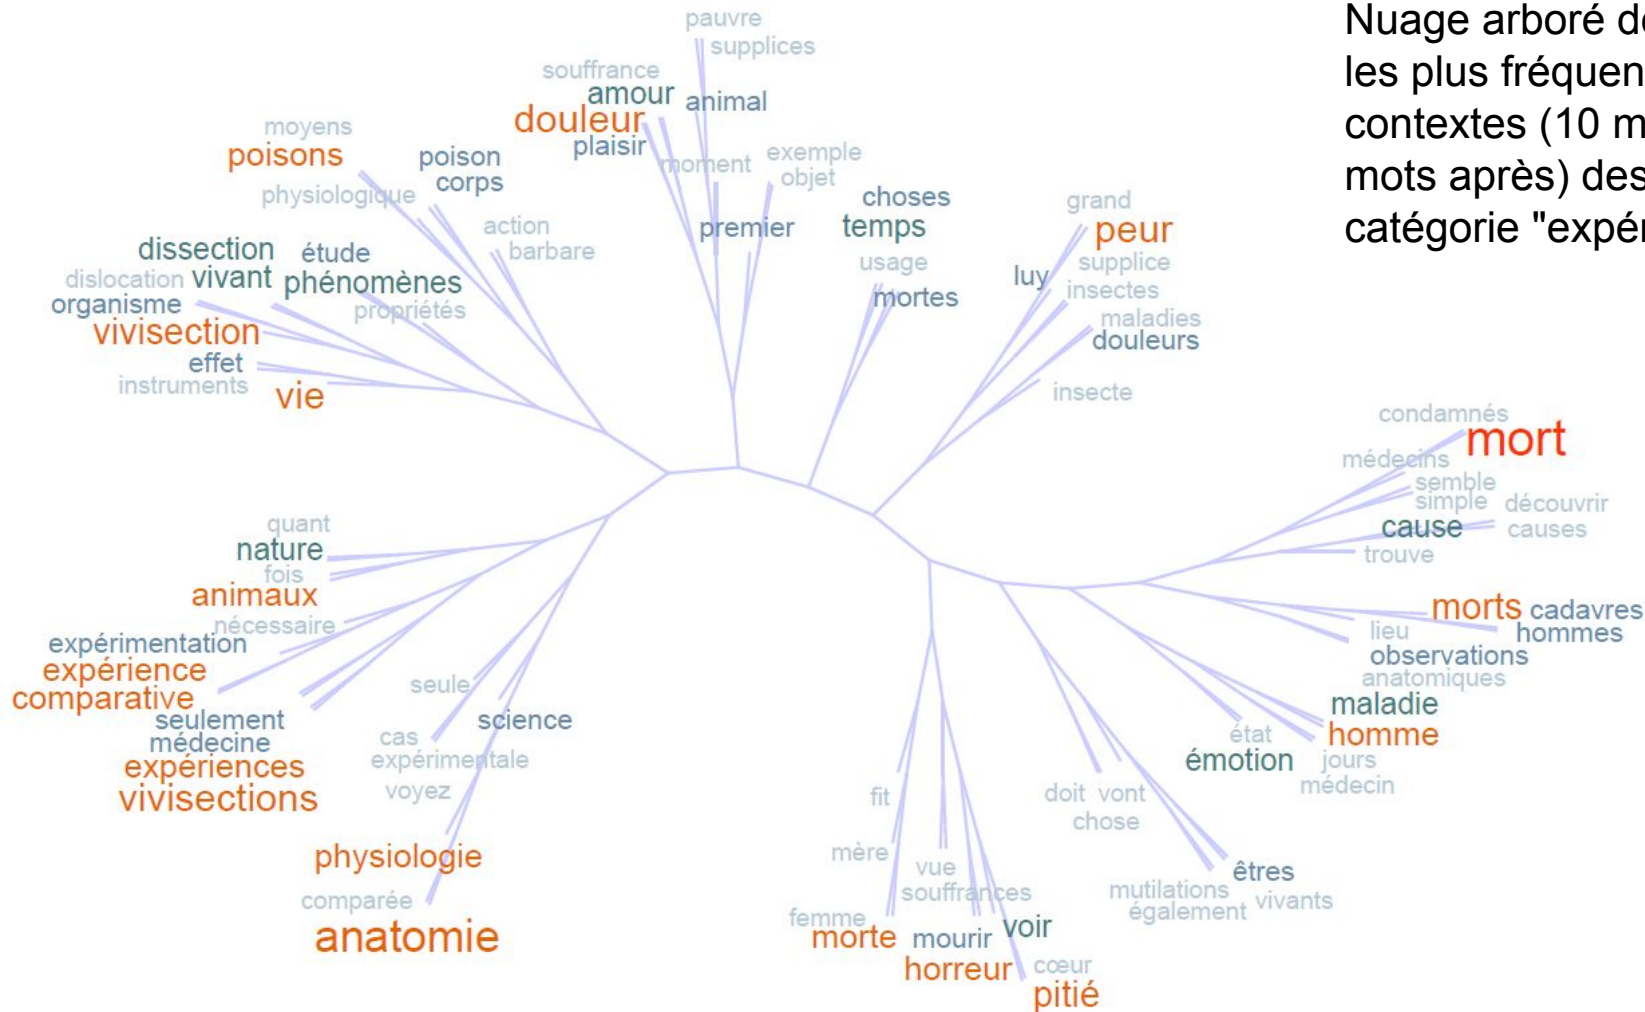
Nuage arboré de les plus fréquen contextes (10 m mots après) des catégorie "expér

pauvre
supplices
souffrance
amour
animal
douleur
plaisir
moment
exemple
objet
moyens
poisons
poison
corps
physiologique
action
barbare
premier
choses
temps
usage
mortes
grand
peur
luy
supplice
insectes
maladies
douleurs
insecte
dissection
étude
dislocation
vivant
phénomènes
organisme
propriétés
vivisection
effet
instruments
vie
condamnés
mort
médecins
semble
simple
découvrir
cause
causes
trouve
quant
nature
fois
animaux
nécessaire
expérimentation
expérience
comparative
seulement
médecine
expériences
vivisections
seule
science
cas
expérimentale
voyez
physiologie
comparée
anatomie
morts
cadavres
lieu
hommes
observations
anatomiques
maladie
état
homme
émotion
jours
médecin
doit
vont
chose
fit
mère
vue
souffrances
femme
morte
mourir
voir
horreur
cœur
pitié
mutilations
également
êtres
vivants